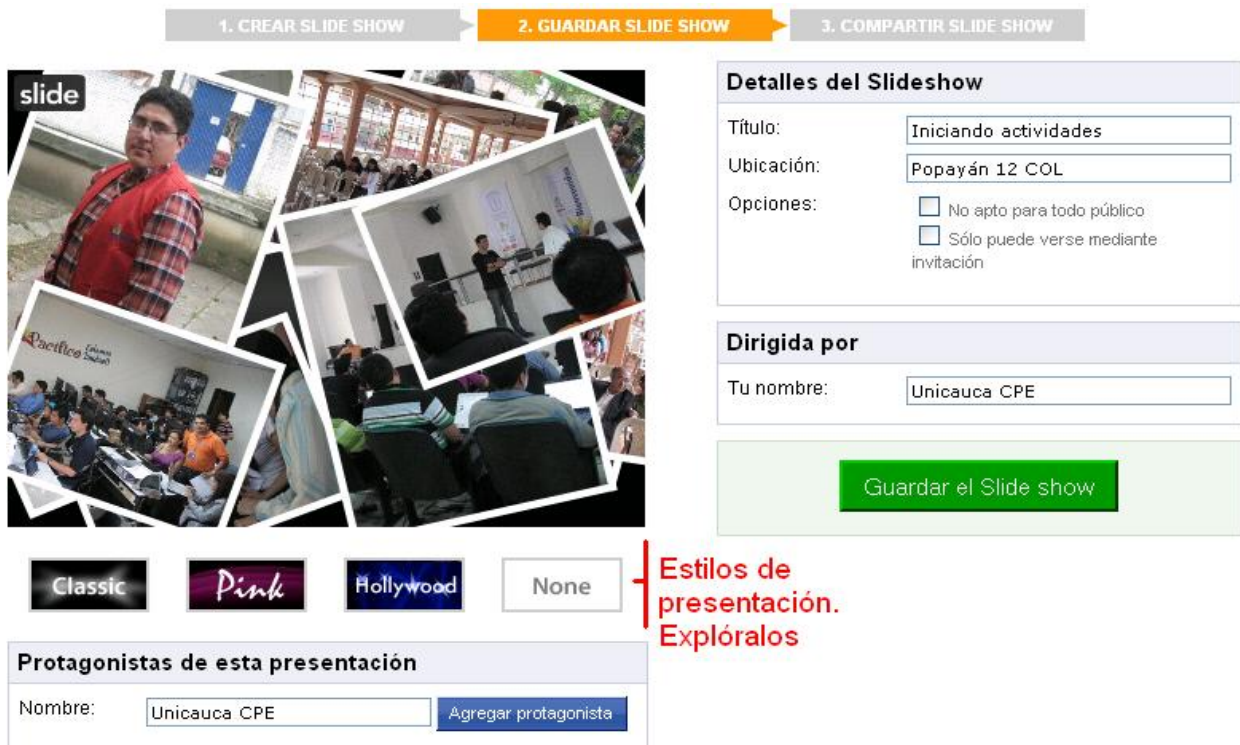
1. CREAR SLIDE SHOW
2. GUARDAR SLIDE SHOW
3. COMPARTIR SLIDE SHOW

slide

Pacífico

Detalles del Slideshow

Título: Iniciando actividades

Ubicación: Popayán 12 COL

Opciones: No apto para todo público
Sólo puede verse mediante invitación

Dirigida por

Tu nombre: Unicauca CPE

Guardar el Slide show

Classic
Pink
Hollywood
None

Estilos de presentación. Explóralos

Protagonistas de esta presentación

Nombre: Unicauca CPE
Agregar protagonista